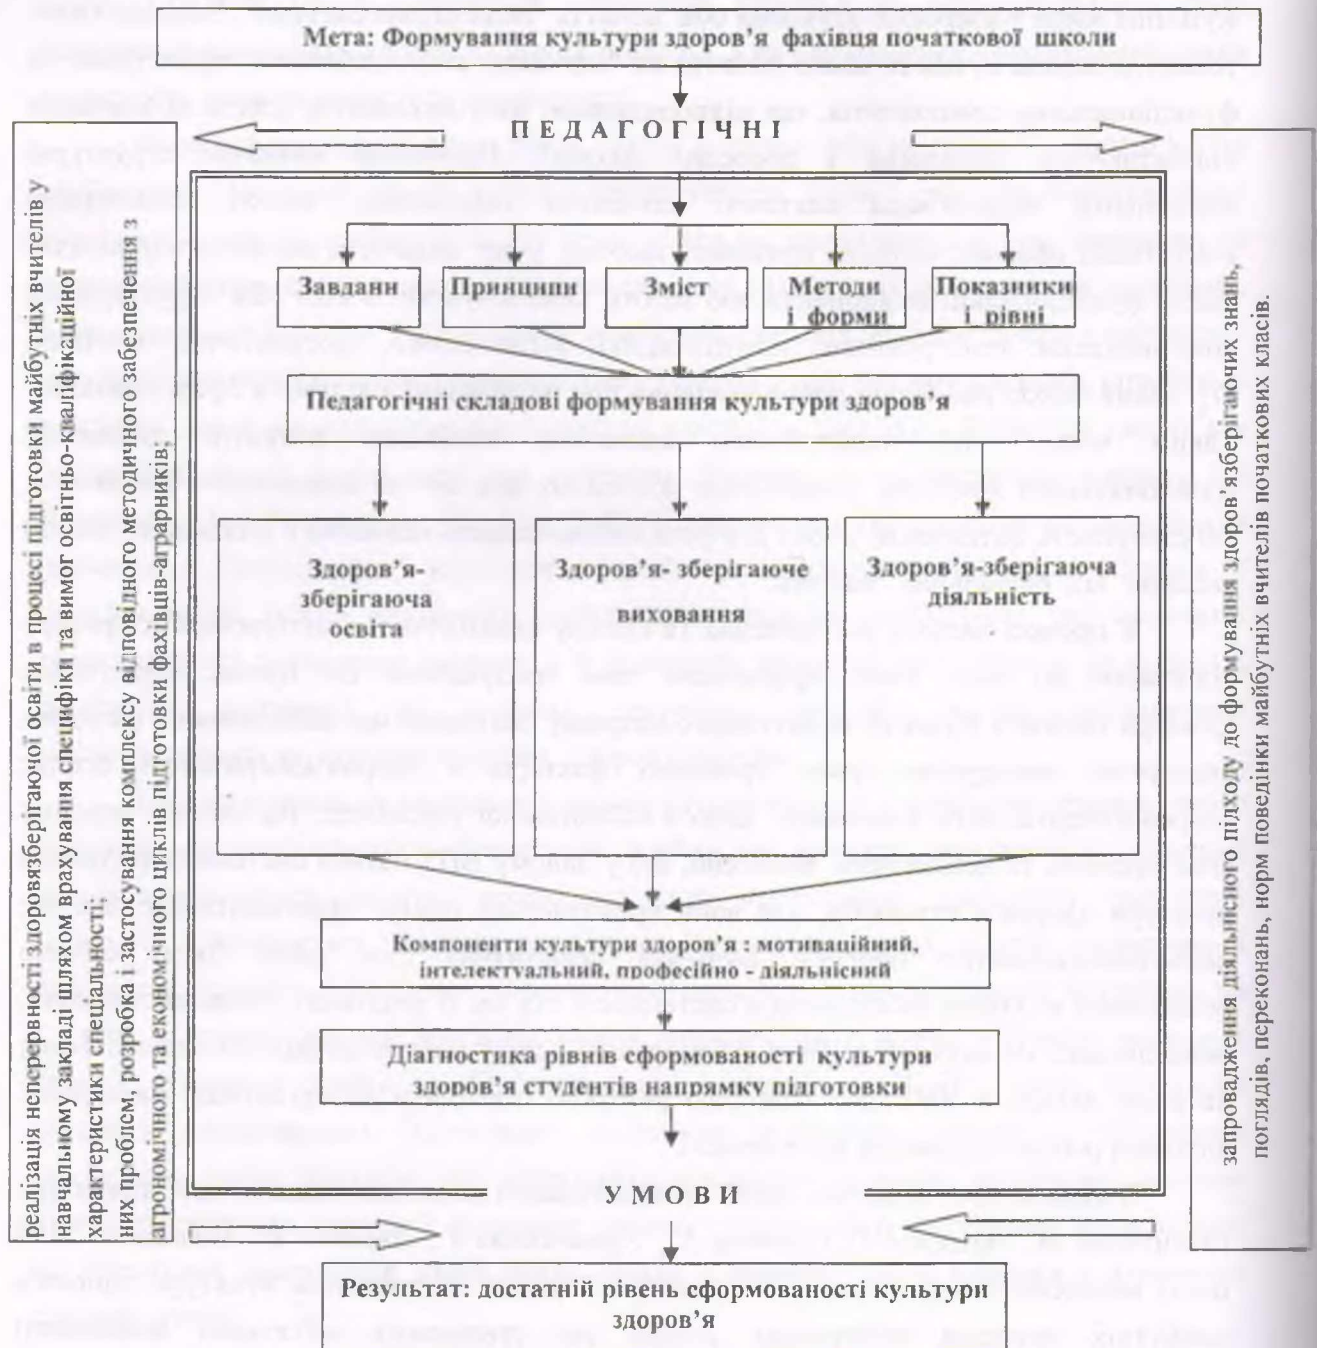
Мета: Формування культури здоров'я фахівця початкової школи

П Е Д А Г О Г І Ч Н І

Завдани

Принципи

Зміст

Методи і форми

Показники і рівні

Педагогічні складові формування культури здоров'я

Здоров'я-зберігаюча освіта

Здоров'я- зберігаюче виховання

Здоров'я-зберігаюча діяльність

Компоненти культури здоров'я : мотиваційний, інтелектуальний, професійно - діяльнісний

Діагностика рівнів сформованості культури здоров'я студентів напрямку підготовки

У М О В И

Результат: достатній рівень сформованості культури здоров'я

реалізація неперервності здоровязберігаючої освіти в процесі підготовки майбутніх вчителів у навчальному закладі шляхом врахування специфіки та вимог освітньо-кваліфікаційної характеристики спеціальності; розробка і застосування комплексу відповідного методичного забезпечення з них проблем, агрономічного та економічного циклів підготовки фахівців-аграрників.

запровадження діяльнісного підходу до формування здоров'язберігаючих знань, поглядів, переконань, норм поведінки майбутніх вчителів початкових класів.